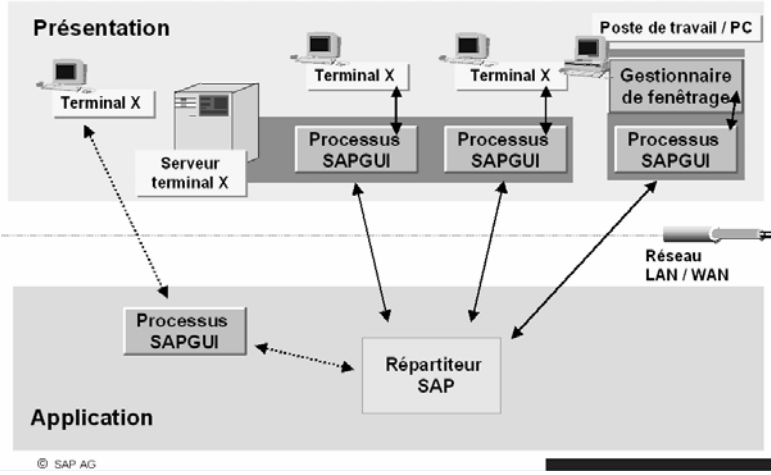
Présentation

Poste de travail / PC

Terminal X

Terminal X

Terminal X

Gestionnaire de fenêtrage

Serveur terminal X

Processus SAPGUI

Processus SAPGUI

Processus SAPGUI

Réseau LAN / WAN

Processus SAPGUI

Répartiteur SAP

Application

© SAP AG